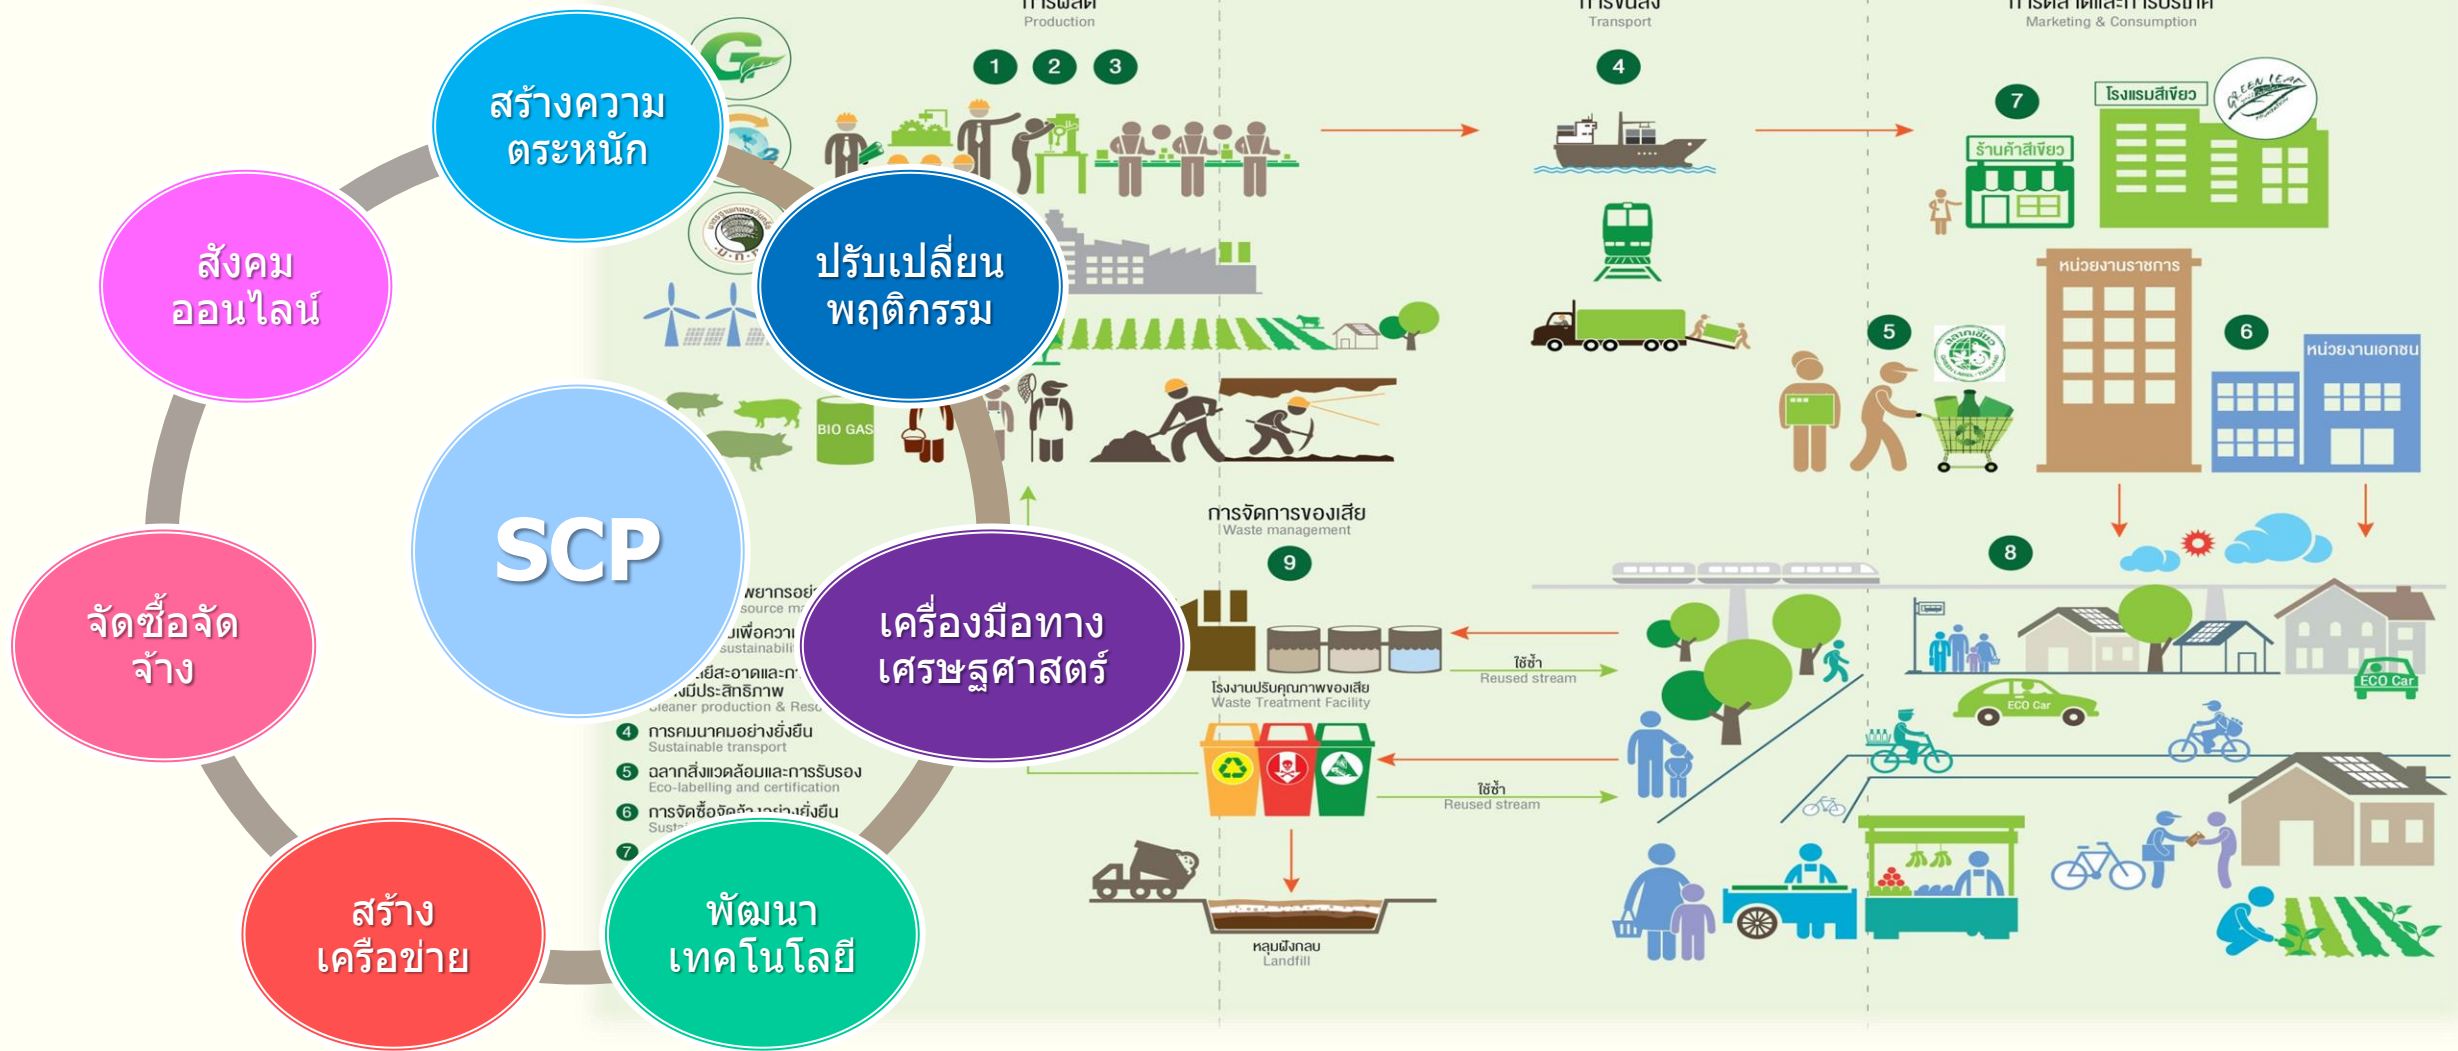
สร้างความตระหนัก

ปรับเปลี่ยนพฤติกรรม

สังคมออนไลน์

SCP

จัดซื้อจัดจ้าง

เครื่องมือทางเศรษฐศาสตร์

สร้างเครือข่าย

พัฒนาเทคโนโลยี

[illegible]
Production

1 2 3

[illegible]
Transport

4

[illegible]
Marketing & Consumption

7

ร้านค้าสีเขียว

โรงแรมสีเขียว

BIO GAS

หน่วยงานราชการ

5

6

หน่วยงานเอกชน

การจัดการของเสีย
Waste management

9

8

พยากรอย่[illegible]
source m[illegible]

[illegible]เพื่อควา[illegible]
sustainabili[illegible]

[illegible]ยีสะอาดและ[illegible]
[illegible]มีประสิทธิภาพ
Cleaner production & Reso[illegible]

4 การคมนาคมอย่างยั่งยืน
Sustainable transport

5 ฉลากสิ่งแวดล้อมและการรับรอง
Eco-labelling and certification

6 การจัดซื้อจัด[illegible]ยั่งยืน
Sust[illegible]

7

โรงงานปรับคุณภาพของเสีย
Waste Treatment Facility

ใช้ซ้ำ
Reused stream

ใช้ซ้ำ
Reused stream

หลุมฝังกลบ
Landfill

ECO Car

ECO Car